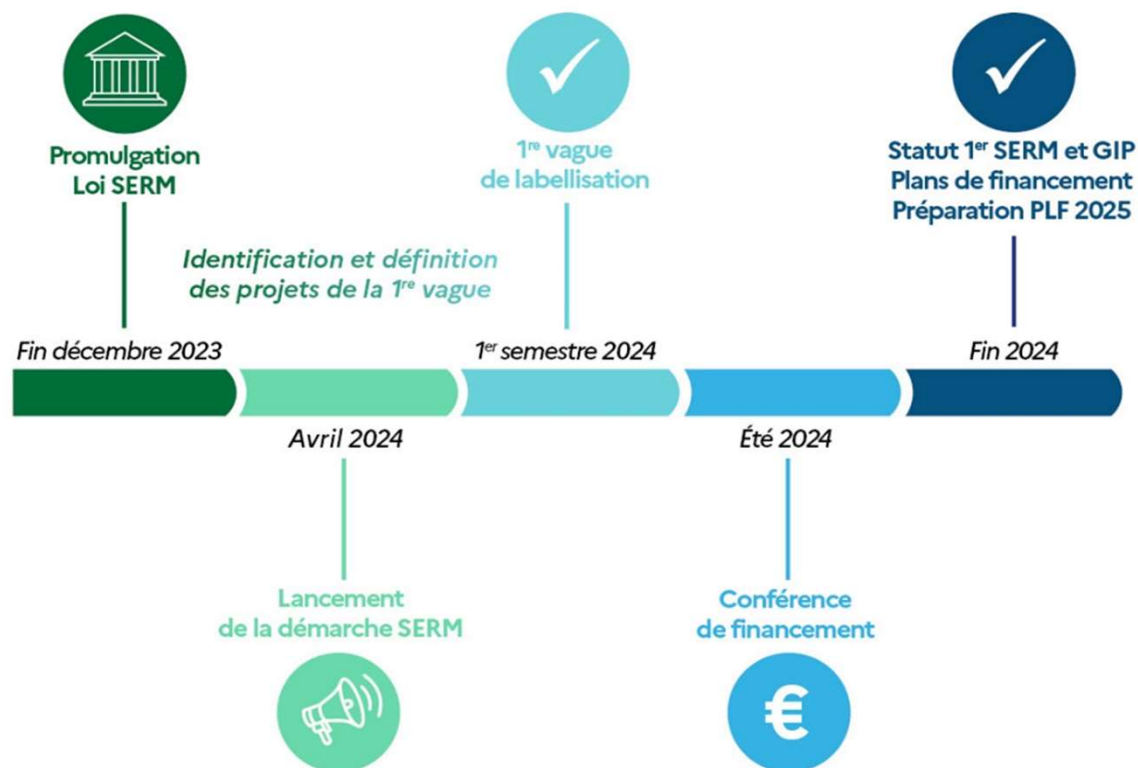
Promulgation Loi SERM

1$^{re}$ vague de labellisation

Statut 1$^{er}$ SERM et GIP
Plans de financement
Préparation PLF 2025

Identification et définition des projets de la 1$^{re}$ vague

Fin décembre 2023

1$^{er}$ semestre 2024

Fin 2024

Avril 2024

Été 2024

Lancement de la démarche SERM

Conférence de financement

€